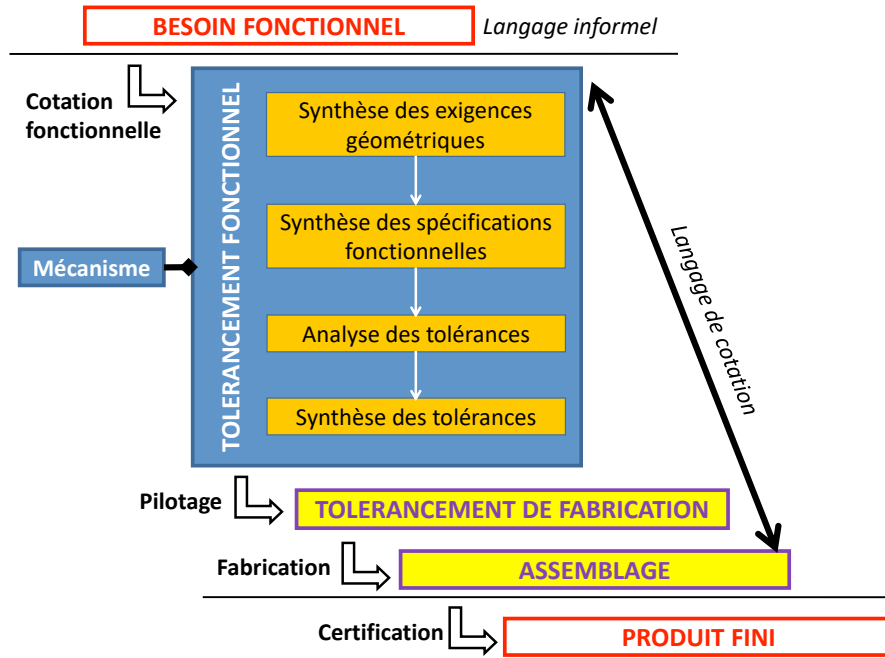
BESOIN FONCTIONNEL

Langage informel

Cotation fonctionnelle

TOLERANCEMENT FONCTIONNEL

Synthèse des exigences géométriques

Synthèse des spécifications fonctionnelles

Analyse des tolérances

Synthèse des tolérances

Mécanisme

Langage de cotation

Pilotage

TOLERANCEMENT DE FABRICATION

Fabrication

ASSEMBLAGE

Certification

PRODUIT FINI